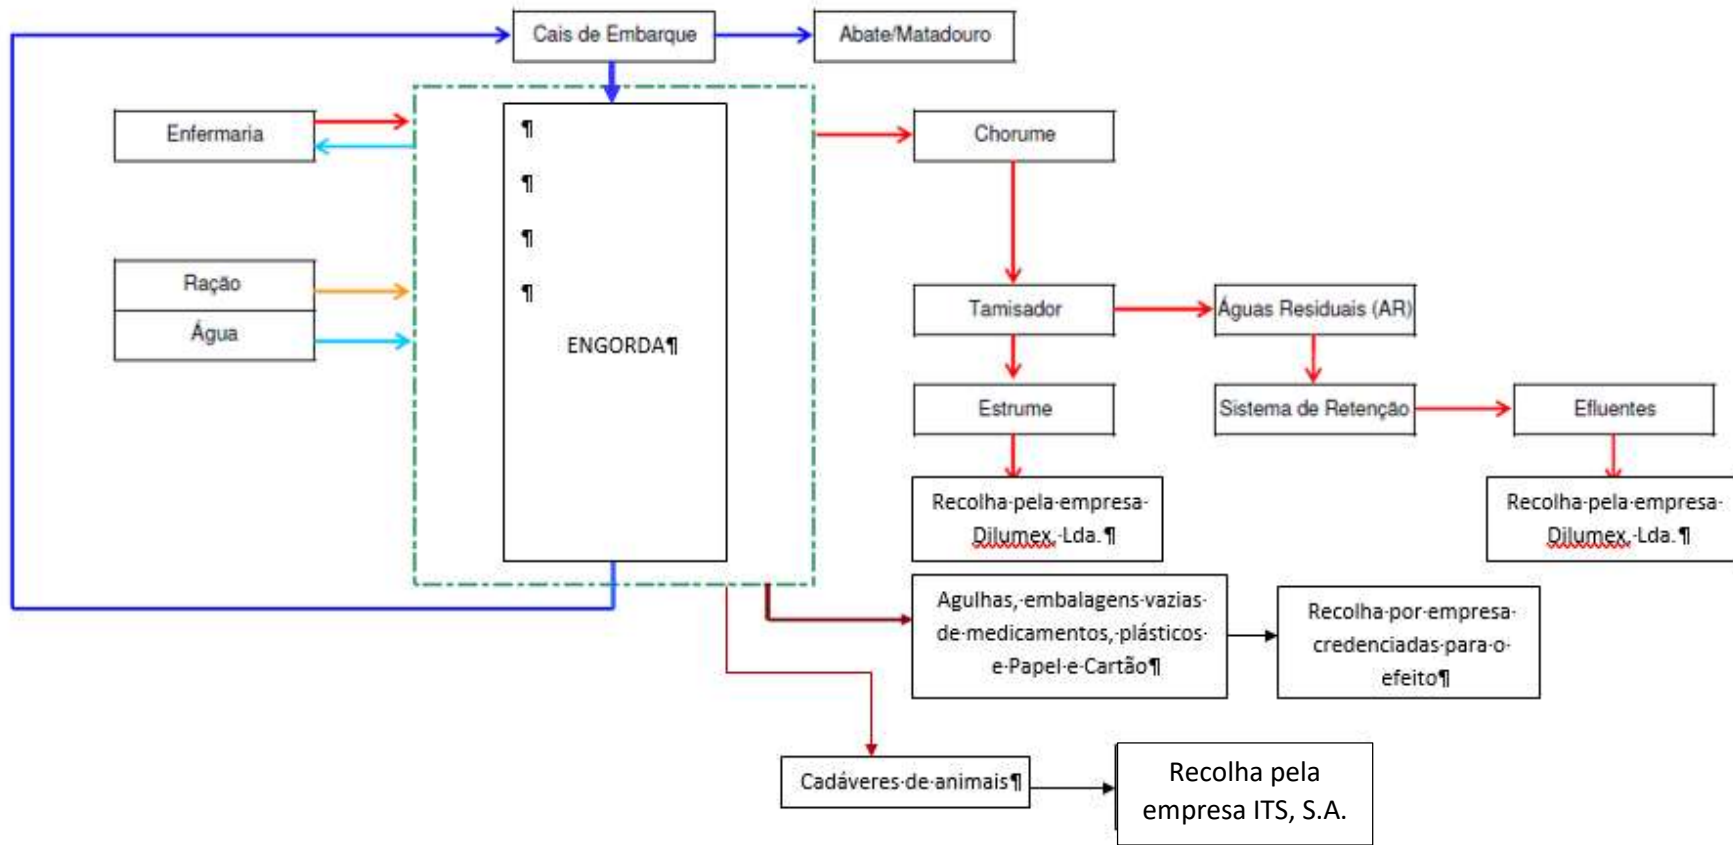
Cais de Embarque

Abate/Matadouro

Enfermaria

¶

¶

¶

¶

ENGORDA¶

Chorume

Ração

Água

Tamisador

Águas Residuais (AR)

Estrume

Sistema de Retenção

Efluentes

Recolha·pela·empresa· Dilumex,·Lda.¶

Recolha·pela·empresa· Dilumex,·Lda.¶

Agulhas,·embalagens·vazias· de·medicamentos,·plásticos· e·Papel·e·Cartão¶

Recolha·por·empresa· credenciadas·para·o· efeito¶

Cadáveres·de·animais¶

Recolha pela empresa ITS, S.A.